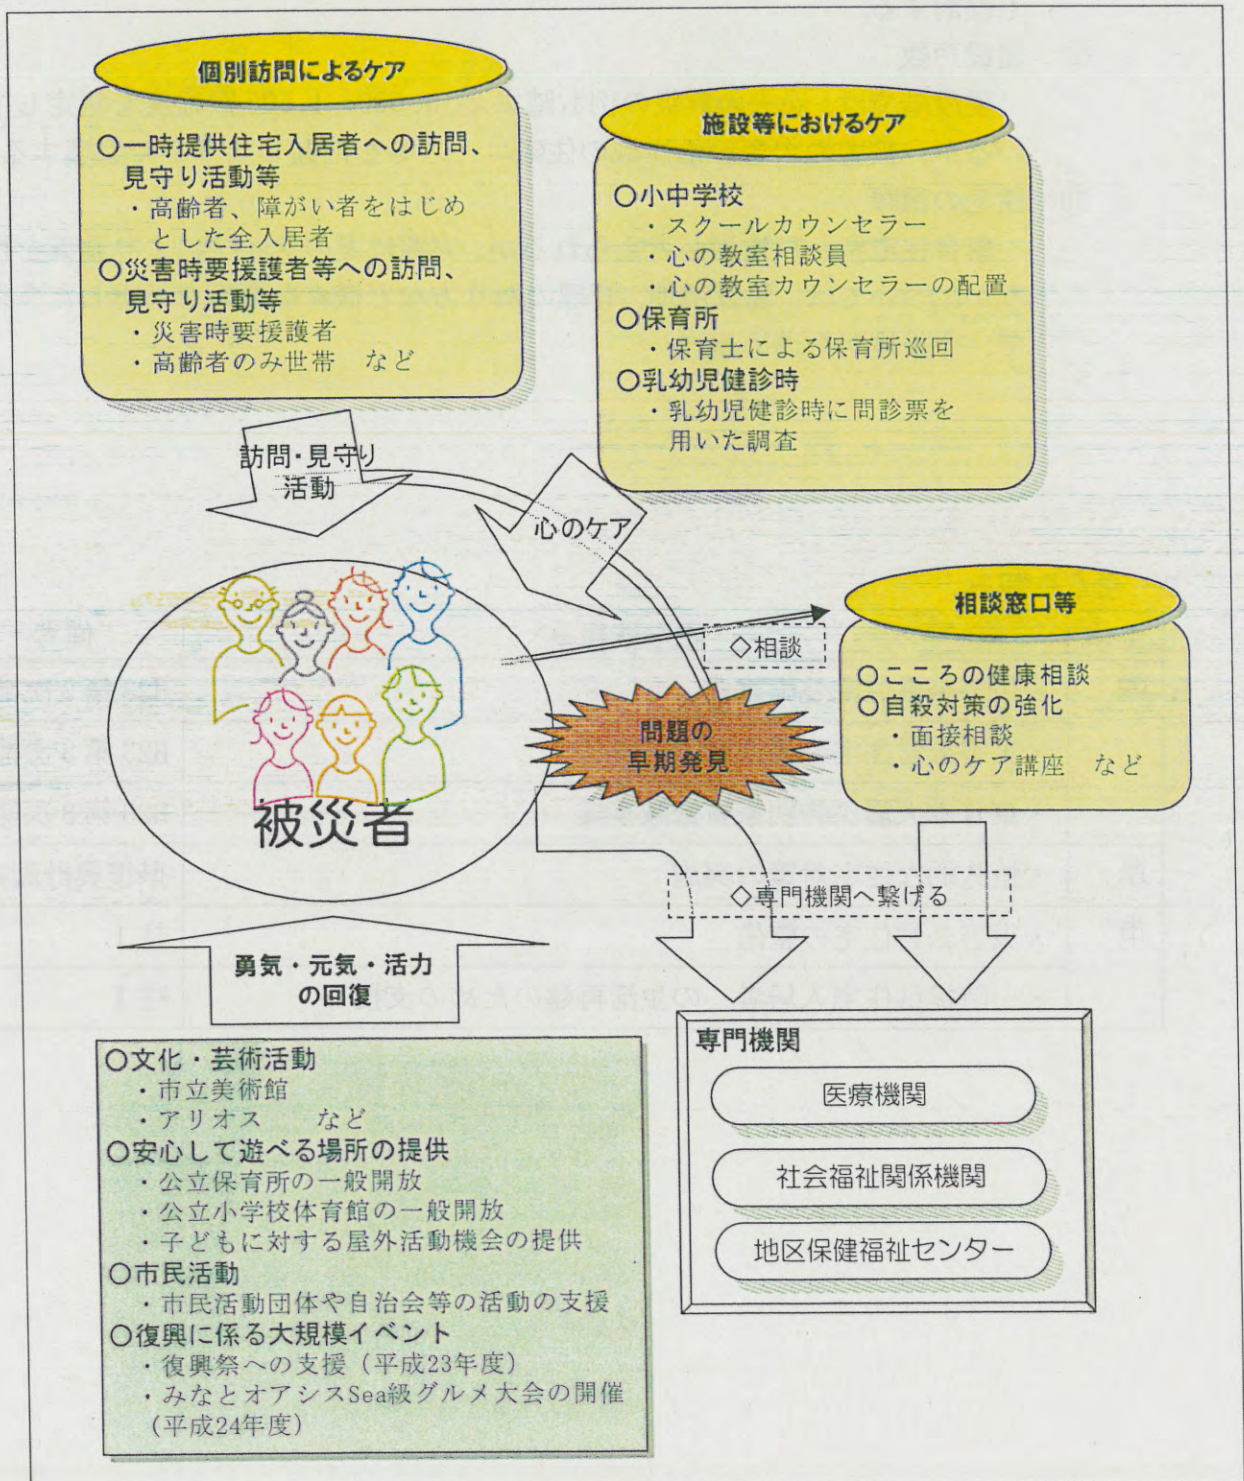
個別訪問によるケア

○一時提供住宅入居者への訪問、見守り活動等
・高齢者、障がい者をはじめとした全入居者
○災害時要援護者等への訪問、見守り活動等
・災害時要援護者
・高齢者のみ世帯　など

施設等におけるケア

○小中学校
・スクールカウンセラー
・心の教室相談員
・心の教室カウンセラーの配置
○保育所
・保育士による保育所巡回
○乳幼児健診時
・乳幼児健診時に問診票を用いた調査

訪問・見守り活動

心のケア

相談窓口等

◇相談

○こころの健康相談
○自殺対策の強化
・面接相談
・心のケア講座　など

問題の早期発見

被災者

◇専門機関へ繋げる

勇気・元気・活力の回復

○文化・芸術活動
・市立美術館
・アリオス　　など
○安心して遊べる場所の提供
・公立保育所の一般開放
・公立小学校体育館の一般開放
・子どもに対する屋外活動機会の提供
○市民活動
・市民活動団体や自治会等の活動の支援
○復興に係る大規模イベント
・復興祭への支援（平成23年度）
・みなとオアシスSea級グルメ大会の開催（平成24年度）

専門機関

医療機関

社会福祉関係機関

地区保健福祉センター